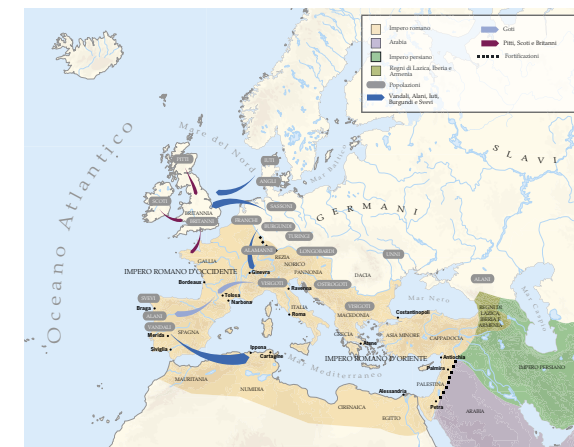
Impero romano
Arabia
Impero persiano
Regni di Lazica, Iberia e Armenia
Popolazioni
Vandali, Alani, Iuti, Burgundi e Svevi
Goti
Pitti, Scoti e Britanni
Fortificazioni

Oceano Atlantico
Mare del Nord
Mar Baltico
SLAVI
GERMANI
PITTI
SCOTI
IUTI
ANGLI
SASSONI
BRITANNI
BRITANNIA
FRANCHI
BURGUNDI
TURINGI
ALAMANNI
LONGOBARDI
UNNI
ALANI
GALLIA
REZIA
NORICO
PANNONIA
DACIA
IMPERO ROMANO D'OCCIDENTE
Ginevra
Bordeaux
Tolosa
Narbona
VISIGOTI
Ravenna
OSTROGOTI
SVEVI
Braga
ALANI
VANDALI
SPAGNA
Merida
Siviglia
ITALIA
Roma
VISIGOTI
MACEDONIA
Mar Nero
Costantinopoli
REGNI DI LAZICA, IBERIA E ARMENIA
Mar Caspio
GRECIA
Atene
ASIA MINORE
CAPPADOCIA
IMPERO ROMANO D'ORIENTE
Ippona
Cartagine
Mar Mediterraneo
Antiochia
Palmira
PALESTINA
IMPERO PERSIANO
MAURITANIA
NUMIDIA
CIRENAICA
Alessandria
EGITTO
Petra
ARABIA